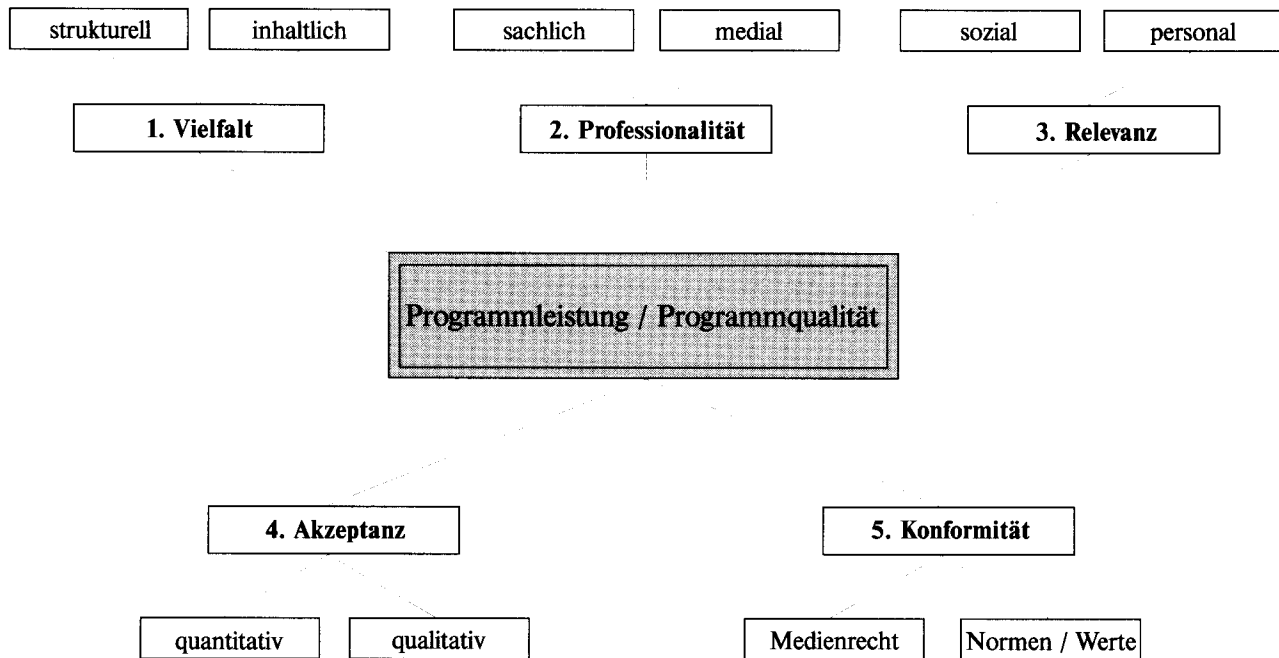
strukturell

inhaltlich

sachlich

medial

sozial

personal

1. Vielfalt

2. Professionalität

3. Relevanz

Programmleistung / Programmqualität

4. Akzeptanz

5. Konformität

quantitativ

qualitativ

Medienrecht

Normen / Werte